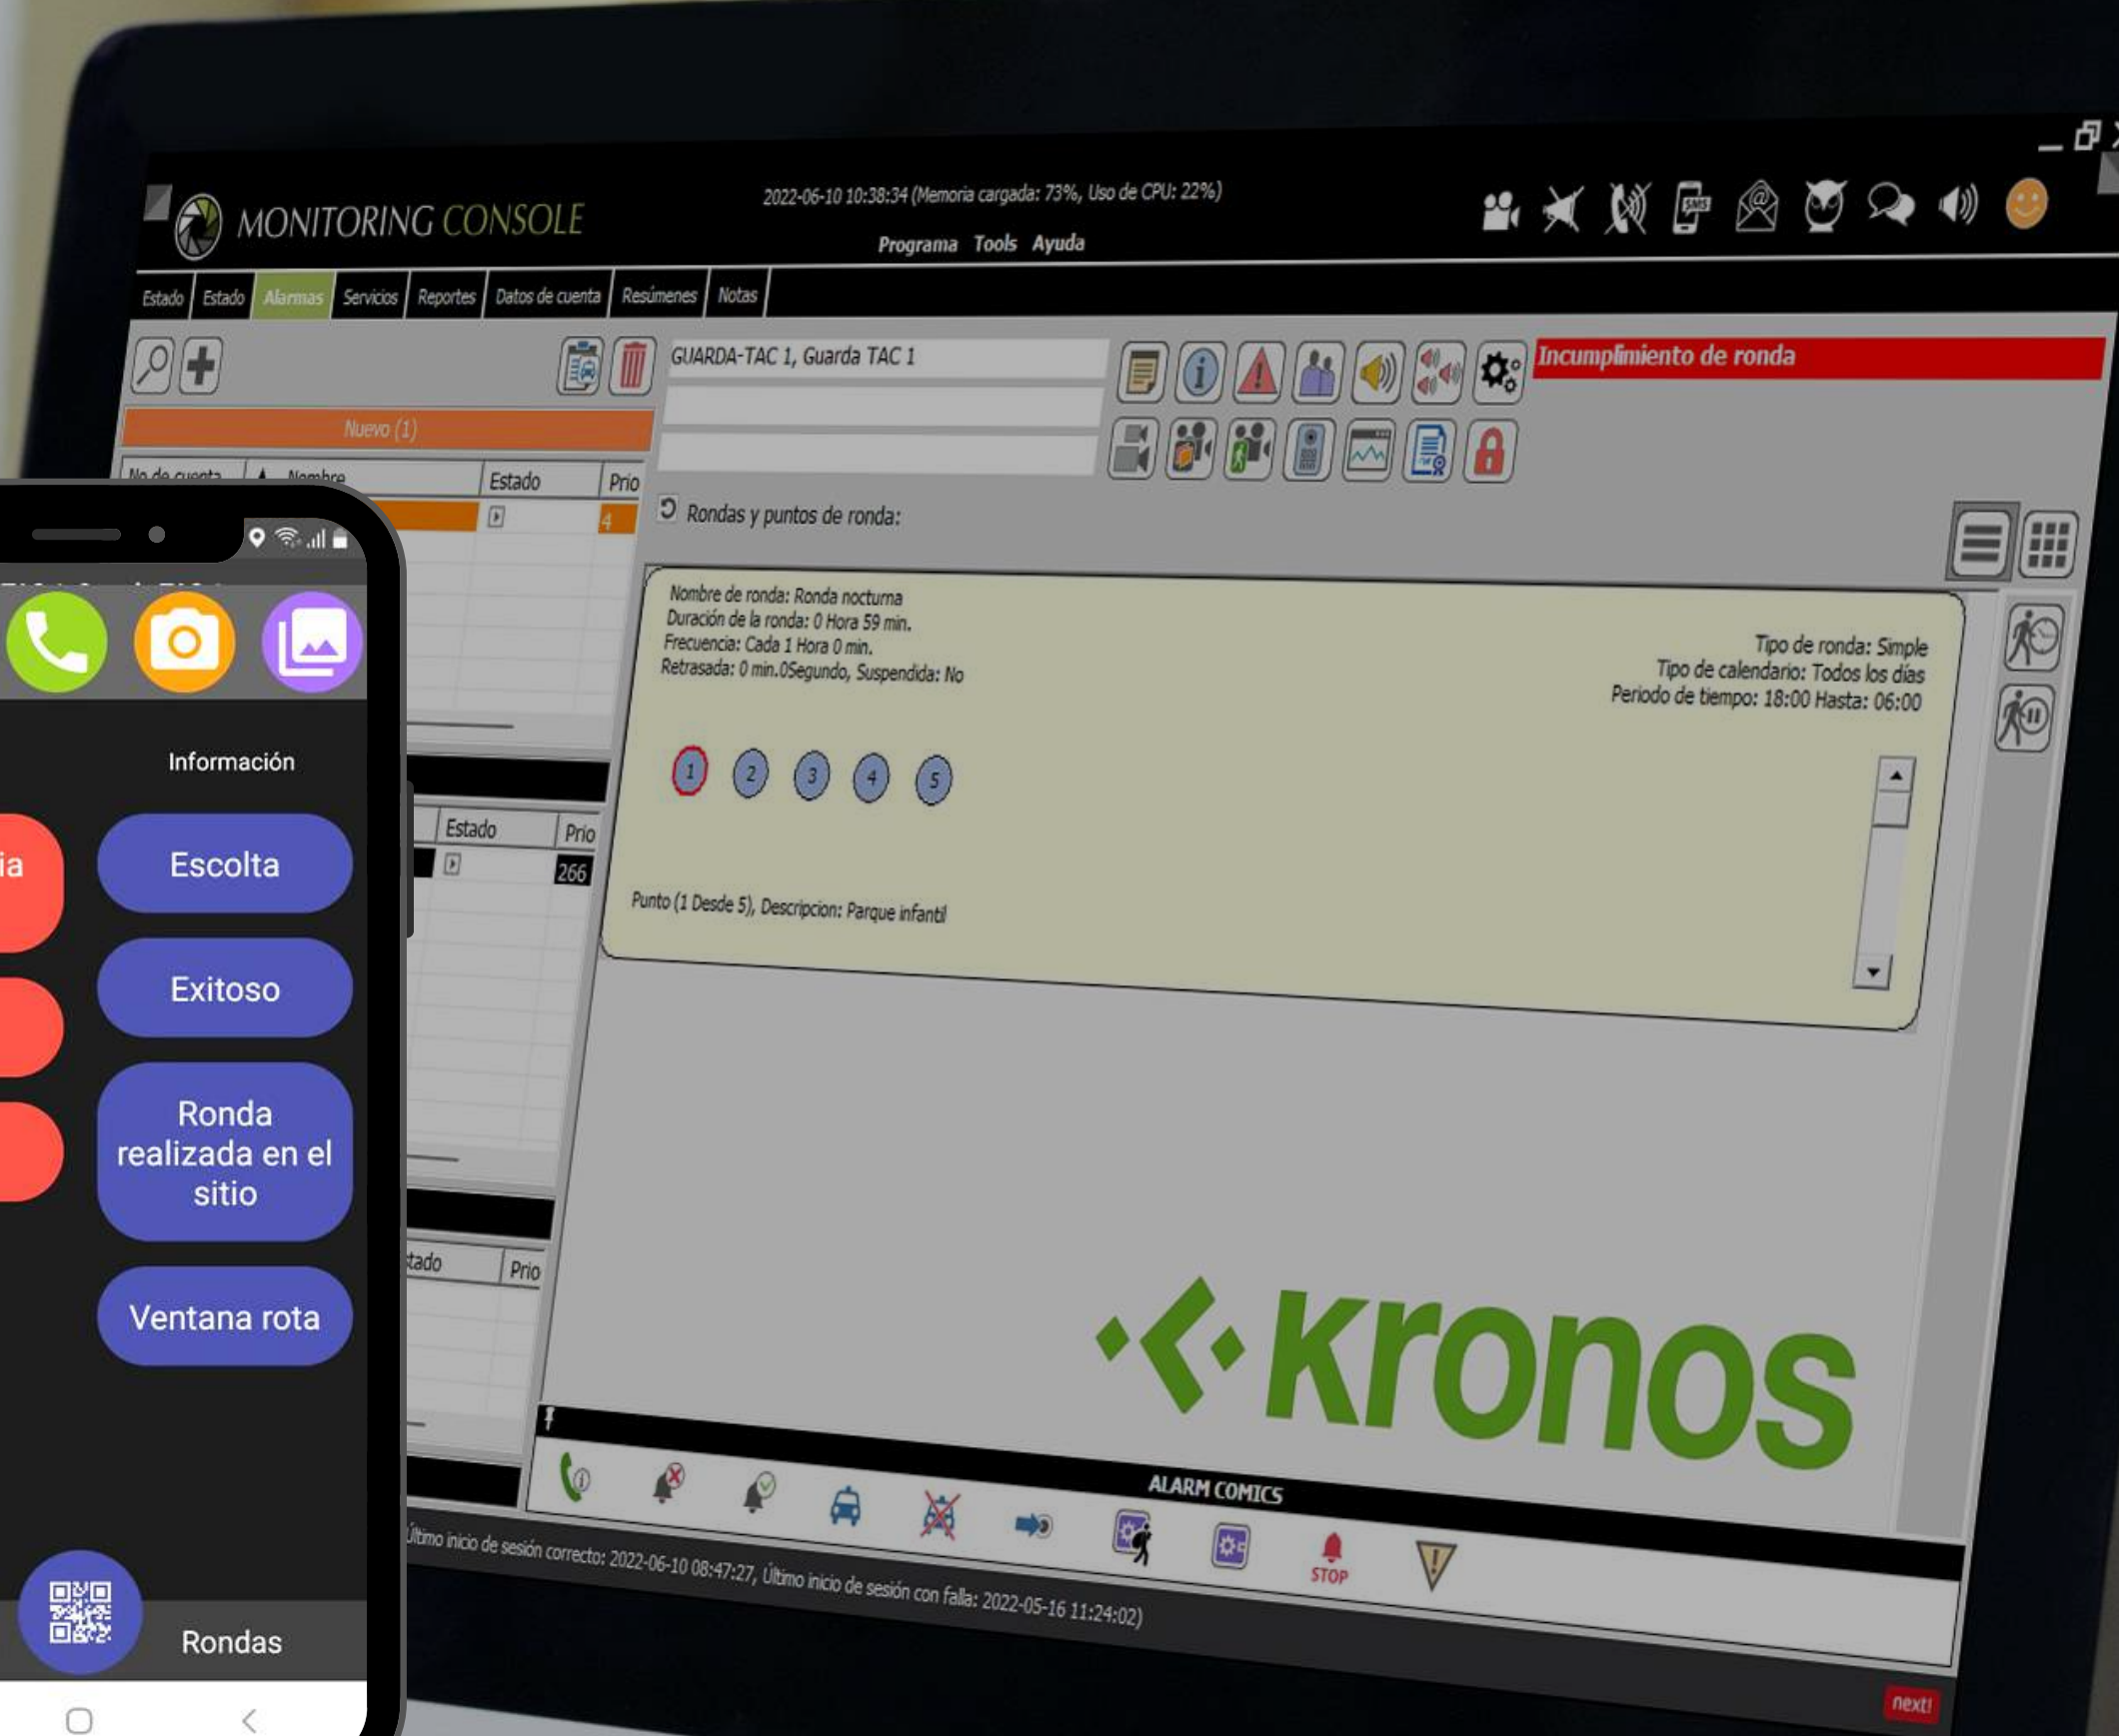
MONITORING CONSOLE

2022-06-10 10:38:34 (Memoria cargada: 73%, Uso de CPU: 22%)

Programa Tools Ayuda

Estado Estado Alarmas Servicios Reportes Datos de cuenta Resúmenes Notas

GUARDA-TAC 1, Guarda TAC 1

Incumplimiento de ronda

Nuevo (1)

No de cuenta Nombre Estado Prio

4

Rondas y puntos de ronda:

Nombre de ronda: Ronda nocturna
Duración de la ronda: 0 Hora 59 min.
Frecuencia: Cada 1 Hora 0 min.
Retrasada: 0 min.0Segundo, Suspendida: No

Tipo de ronda: Simple
Tipo de calendario: Todos los días
Periodo de tiempo: 18:00 Hasta: 06:00

1 2 3 4 5

Punto (1 Desde 5), Descripcion: Parque infantil

Estado Prio

266

tado Prio

kronos

ALARM COMICS

STOP

Último inicio de sesión correcto: 2022-06-10 08:47:27, Último inicio de sesión con falla: 2022-05-16 11:24:02)

next!

Información

ia

Escolta

Exitoso

Ronda realizada en el sitio

Ventana rota

Rondas